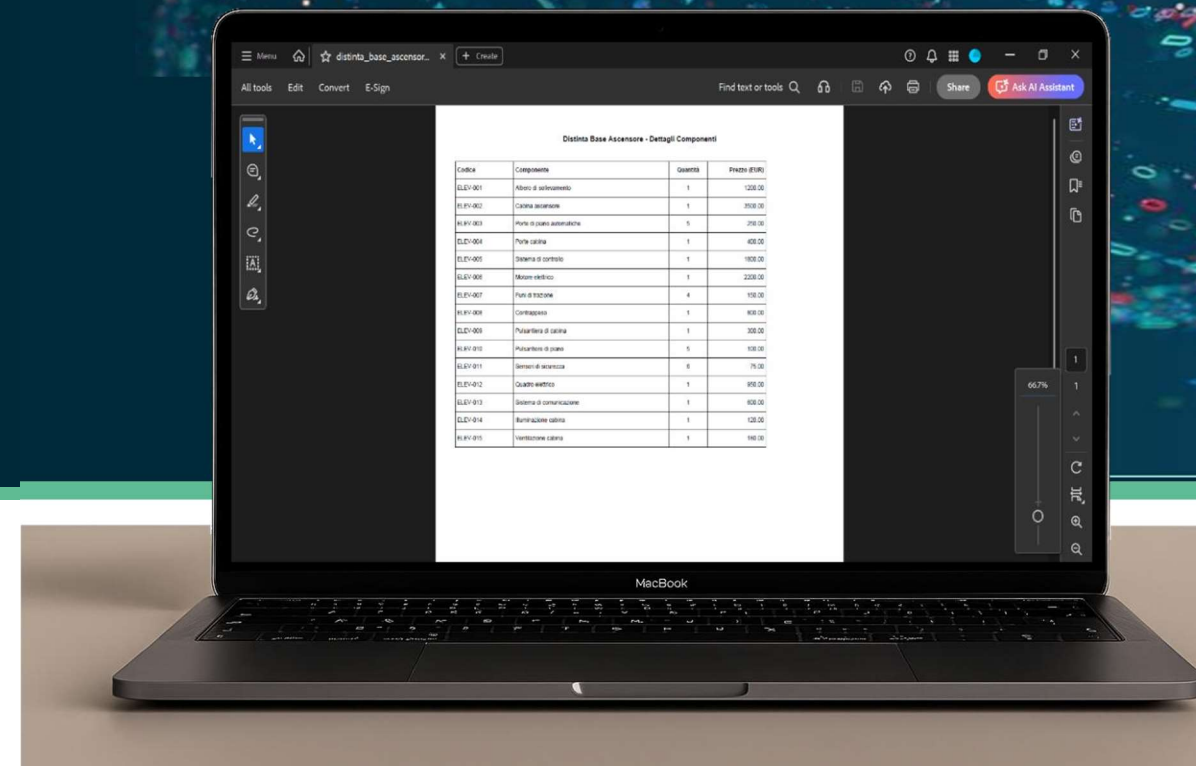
Menu distinta_base_ascensor... × + Create

All tools Edit Convert E-Sign

Find text or tools Share Ask AI Assistant

Distinta Base Ascensore - Dettagli Componenti

| Codice | Componente | Quantità | Prezzo (EUR) |
|---|---|---|---|
| ELEV-001 | Albero di sollevamento | 1 | 1200.00 |
| ELEV-002 | Cabina ascensore | 1 | 3500.00 |
| ELEV-003 | Porte di piano automatiche | 5 | 250.00 |
| ELEV-004 | Porte cabina | 1 | 400.00 |
| ELEV-005 | Sistema di controllo | 1 | 1800.00 |
| ELEV-006 | Motore elettrico | 1 | 2200.00 |
| ELEV-007 | Funi di trazione | 4 | 150.00 |
| ELEV-008 | Contrappeso | 1 | 800.00 |
| ELEV-009 | Pulsantiera di cabina | 1 | 300.00 |
| ELEV-010 | Pulsantiere di piano | 5 | 100.00 |
| ELEV-011 | Sensori di sicurezza | 6 | 75.00 |
| ELEV-012 | Quadro elettrico | 1 | 950.00 |
| ELEV-013 | Sistema di comunicazione | 1 | 600.00 |
| ELEV-014 | Illuminazione cabina | 1 | 120.00 |
| ELEV-015 | Ventilazione cabina | 1 | 180.00 |

1
66.7%
1

MacBook